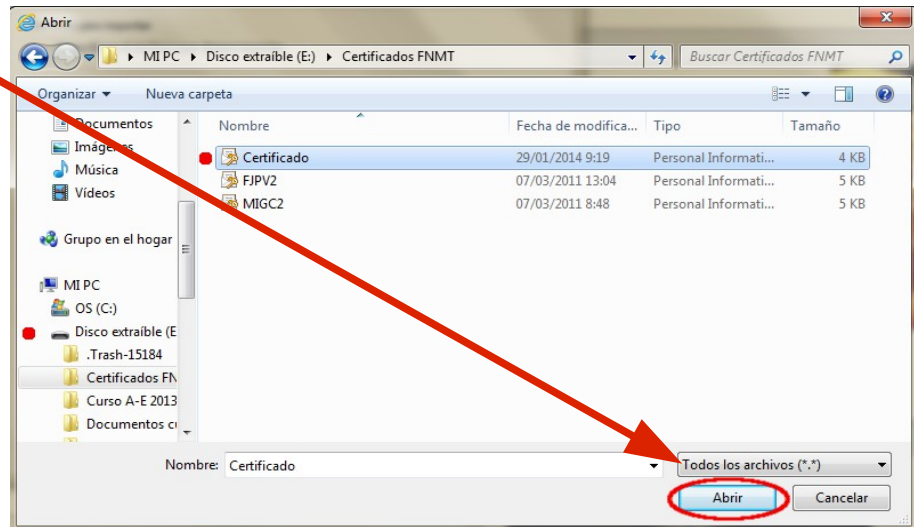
Abrir

MI PC ▸ Disco extraíble (E:) ▸ Certificados FNMT

Buscar Certificados FNMT

Organizar ▾ Nueva carpeta

Documentos
Imágenes
Música
Vídeos
Grupo en el hogar
MI PC
OS (C:)
Disco extraíble (E
.Trash-15184
Certificados FN
Curso A-E 2013
Documentos c

| Nombre | Fecha de modifica... | Tipo | Tamaño |
|---|---|---|---|
| Certificado | 29/01/2014 9:19 | Personal Informati... | 4 KB |
| FJPV2 | 07/03/2011 13:04 | Personal Informati... | 5 KB |
| MIGC2 | 07/03/2011 8:48 | Personal Informati... | 5 KB |

Nombre: Certificado

Todos los archivos (*.*)

Abrir Cancelar